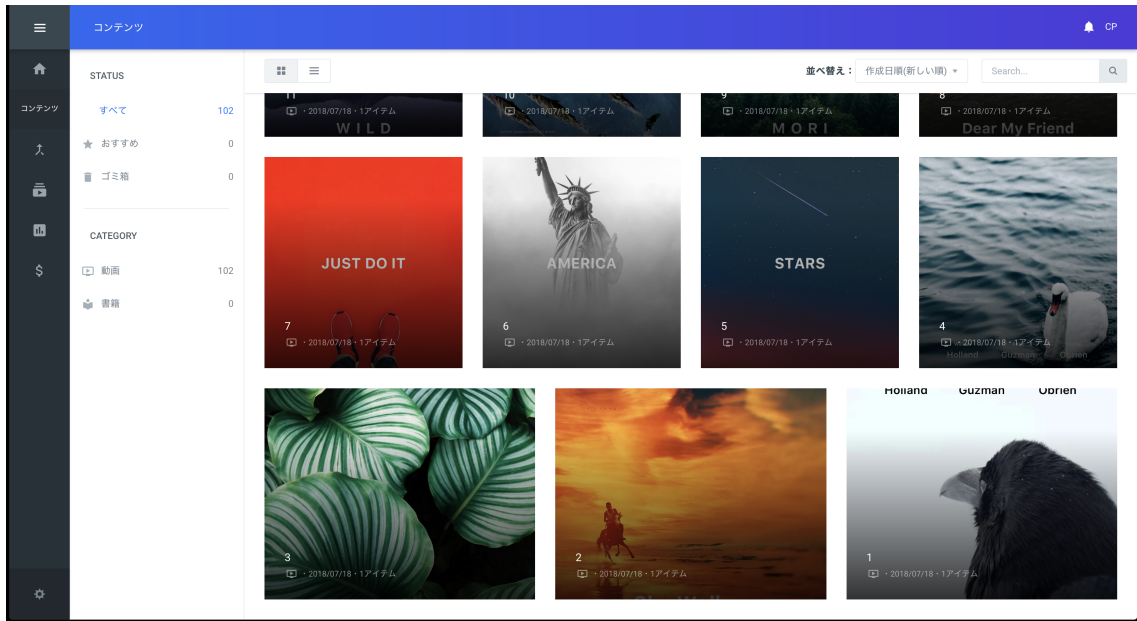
コンテンツ

CP

コンテンツ

STATUS

すべて 102

おすすめ 0

ゴミ箱 0

CATEGORY

動画 102

書籍 0

並べ替え： 作成日順(新しい順)

Search...

11
・2018/07/18・1アイテム
WILD

10
・2018/07/18・1アイテム

9
・2018/07/18・1アイテム
MORI

8
・2018/07/18・1アイテム
Dear My Friend

JUST DO IT
7
・2018/07/18・1アイテム

AMERICA
6
・2018/07/18・1アイテム

STARS
5
・2018/07/18・1アイテム

4
・2018/07/18・1アイテム
Holland Guzman Obrien

3
・2018/07/18・1アイテム

2
・2018/07/18・1アイテム

Holland Guzman Obrien
1
・2018/07/18・1アイテム